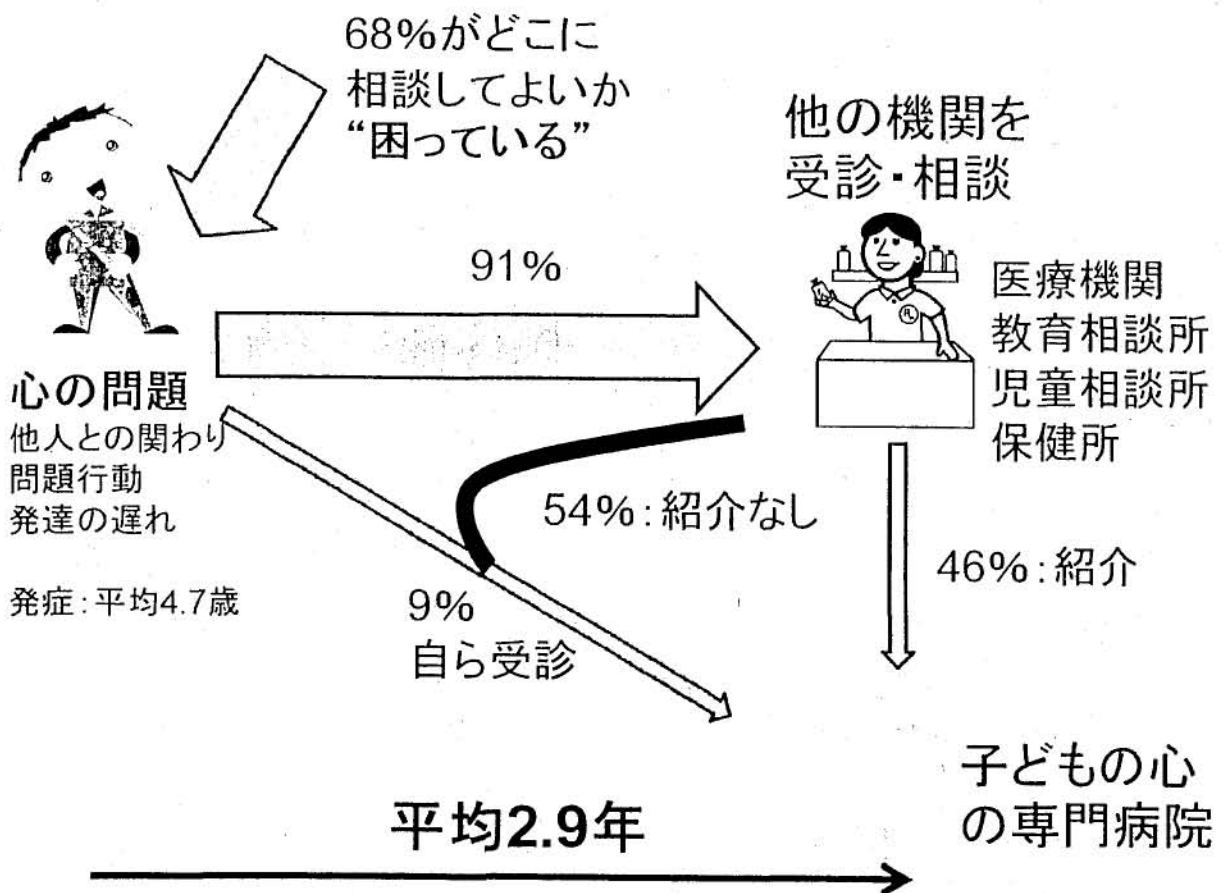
68%がどこに
相談してよいか
“困っている”

他の機関を
受診・相談

91%

医療機関
教育相談所
児童相談所
保健所

心の問題
他人との関わり
問題行動
発達の遅れ

54%:紹介なし

46%:紹介

発症:平均4.7歳

9%
自ら受診

子どもの心
の専門病院

平均2.9年